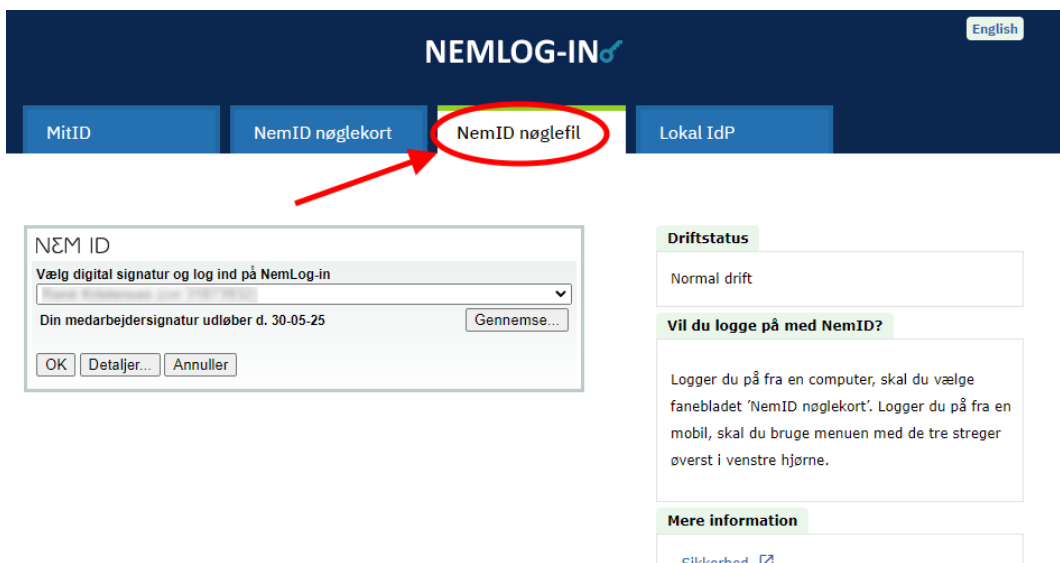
English

NEMLOG-IN

MitID
NemID nøglekort
NemID nøglefil
Lokal IdP

NEM ID
Vælg digital signatur og log ind på NemLog-in
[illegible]
Din medarbejdersignatur udløber d. 30-05-25
Gennemse...
OK
Detaljer...
Annuller

Driftstatus
Normal drift

Vil du logge på med NemID?
Logger du på fra en computer, skal du vælge fanebladet 'NemID nøglekort'. Logger du på fra en mobil, skal du bruge menuen med de tre streger øverst i venstre hjørne.

Mere information
Sikkerhed